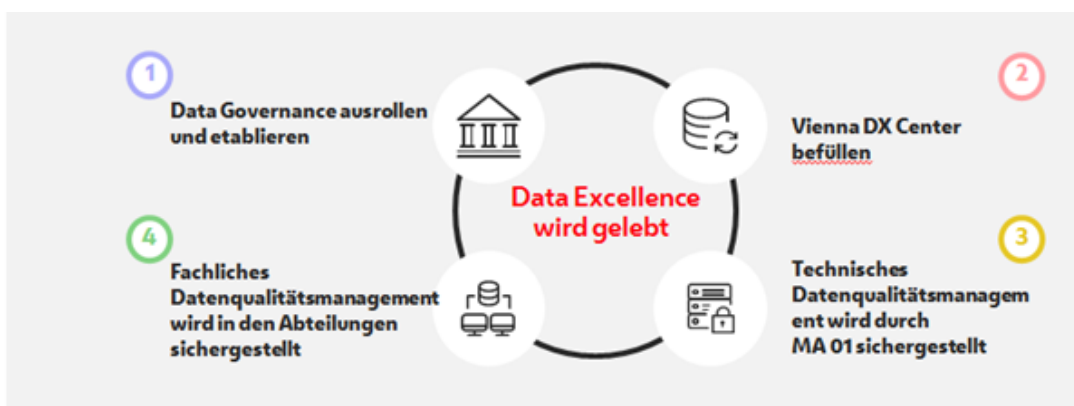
1

Data Governance ausrollen und etablieren

2

Vienna DX Center befüllen

Data Excellence wird gelebt

4

Fachliches Datenqualitätsmanagement wird in den Abteilungen sichergestellt

3

Technisches Datenqualitätsmanagement wird durch MA 01 sichergestellt